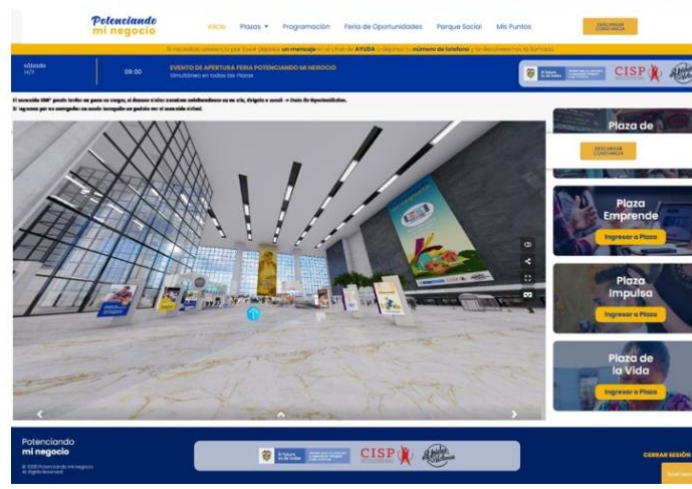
Potenciando mi negocio

Inicio Plazas Programación Feria de Oportunidades Parque Social Mis Puntos

DESCARGAR CONSTANCIA

Si necesitas asesoría por favor déjanos un mensaje en el chat de AYUDA y déjanos tu número de teléfono y te devolvemos la llamada.

sábado 14/11

09:00

EVENTO DE APERTURA FERIA POTENCIANDO MI NEGOCIO
Simultáneo en todas las Plazas

CISP

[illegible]

Plaza de

DESCARGAR CONSTANCIA

Plaza Emprende
Ingresar a Plaza

Plaza Impulsa
Ingresar a Plaza

Plaza de la Vida
Ingresar a Plaza

Potenciando mi negocio
© 2020 Potenciando mi negocio
All Rights Reserved

CISP

CERRAR SESIÓN